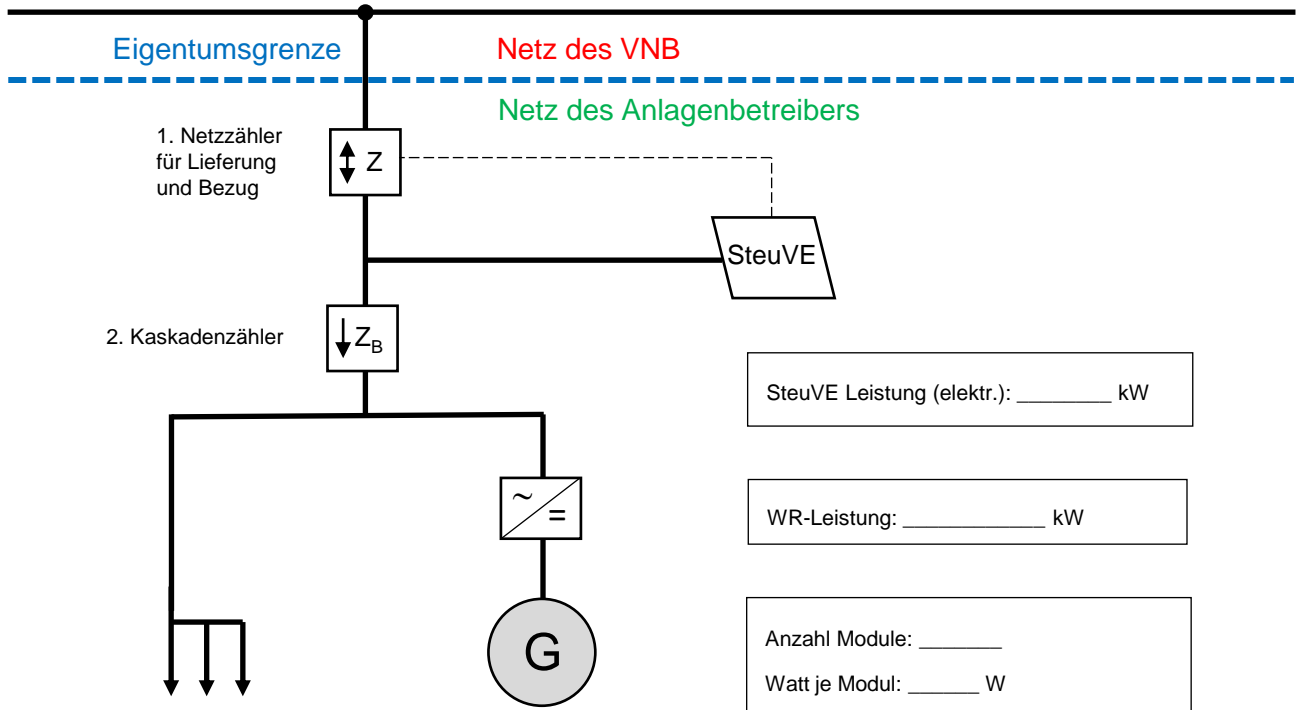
Eigentumsgrenze

Netz des VNB

Netz des Anlagenbetreibers

1. Netzzähler für Lieferung und Bezug

Z

SteuVE

2. Kaskadenzähler

$Z_B$

SteuVE Leistung (elektr.): ________ kW

~

=

WR-Leistung: ____________ kW

G

Anzahl Module: _______

Watt je Modul: ______ W